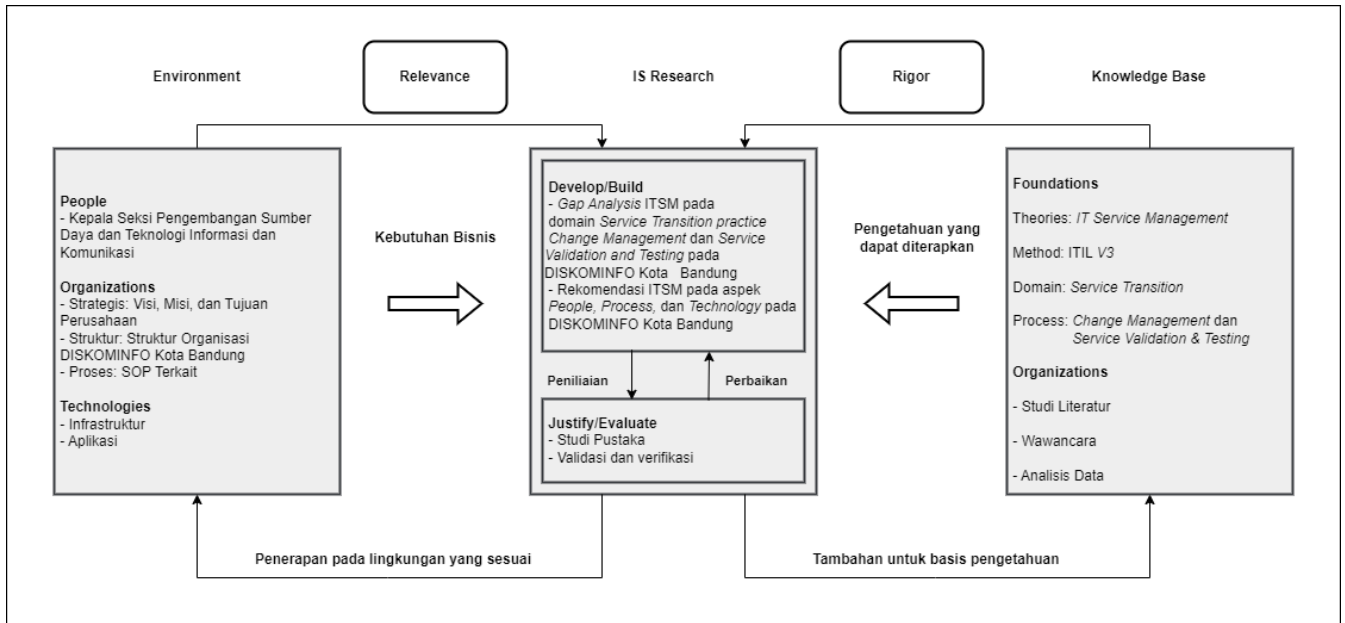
Environment

Relevance

IS Research

Rigor

Knowledge Base

People
- Kepala Seksi Pengembangan Sumber Daya dan Teknologi Informasi dan Komunikasi

Organizations
- Strategis: Visi, Misi, dan Tujuan Perusahaan
- Struktur: Struktur Organisasi DISKOMINFO Kota Bandung
- Proses: SOP Terkait

Technologies
- Infrastruktur
- Aplikasi

Kebutuhan Bisnis

Develop/Build
- Gap Analysis ITSM pada domain Service Transition practice Change Management dan Service Validation and Testing pada DISKOMINFO Kota Bandung
- Rekomendasi ITSM pada aspek People, Process, dan Technology pada DISKOMINFO Kota Bandung

Peniliaian

Perbaikan

Justify/Evaluate
- Studi Pustaka
- Validasi dan verifikasi

Pengetahuan yang dapat diterapkan

Foundations

Theories: IT Service Management

Method: ITIL V3

Domain: Service Transition

Process: Change Management dan Service Validation & Testing

Organizations

- Studi Literatur

- Wawancara

- Analisis Data

Penerapan pada lingkungan yang sesuai

Tambahan untuk basis pengetahuan